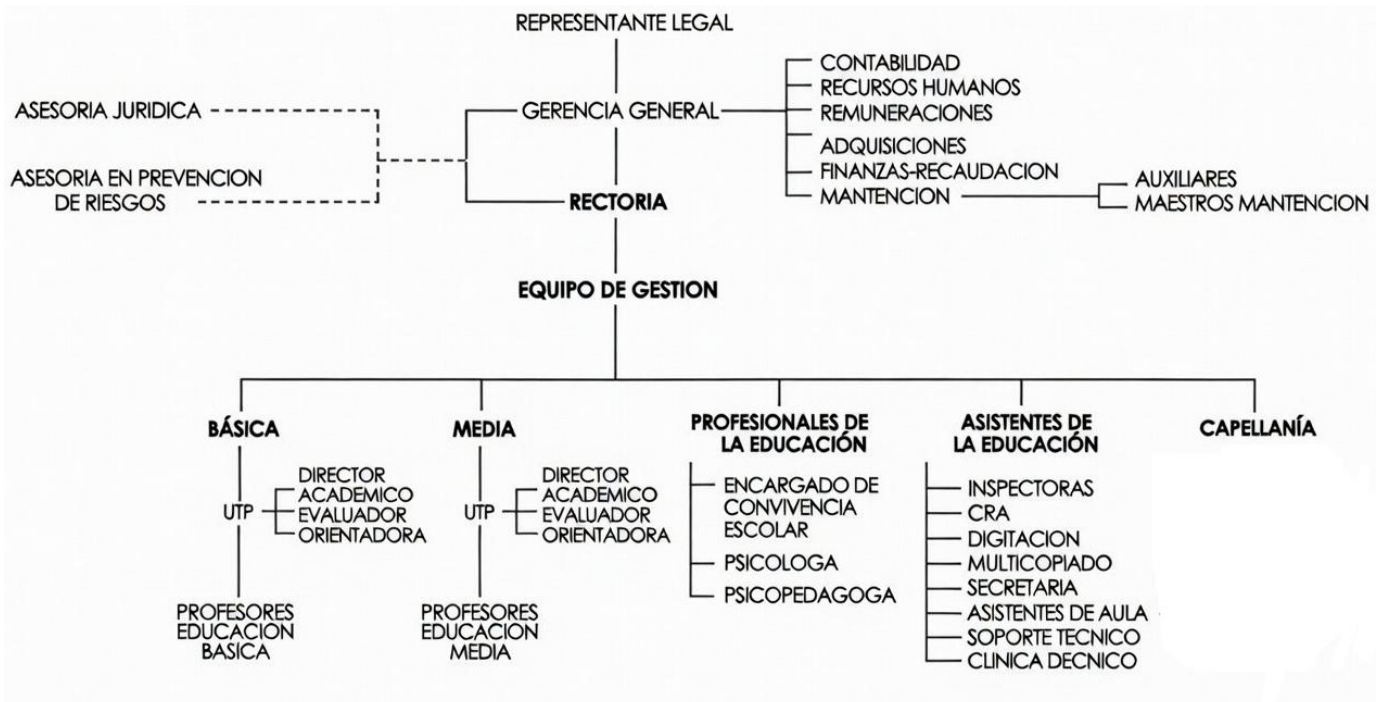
REPRESENTANTE LEGAL

ASESORIA JURIDICA

ASESORIA EN PREVENCION DE RIESGOS

GERENCIA GENERAL

CONTABILIDAD
RECURSOS HUMANOS
REMUNERACIONES
ADQUISICIONES
FINANZAS-RECAUDACION
MANTENCION

AUXILIARES
MAESTROS MANTENCION

RECTORIA

EQUIPO DE GESTION

BÁSICA
UTP
DIRECTOR
ACADEMICO
EVALUADOR
ORIENTADORA
PROFESORES EDUCACION BASICA

MEDIA
UTP
DIRECTOR
ACADEMICO
EVALUADOR
ORIENTADORA
PROFESORES EDUCACION MEDIA

PROFESIONALES DE LA EDUCACIÓN
ENCARGADO DE CONVIVENCIA ESCOLAR
PSICOLOGA
PSICOPEDAGOGA

ASISTENTES DE LA EDUCACIÓN
INSPECTORAS
CRA
DIGITACION
MULTICOPIADO
SECRETARIA
ASISTENTES DE AULA
SOPORTE TECNICO
CLINICA DECNICO

CAPELLANÍA